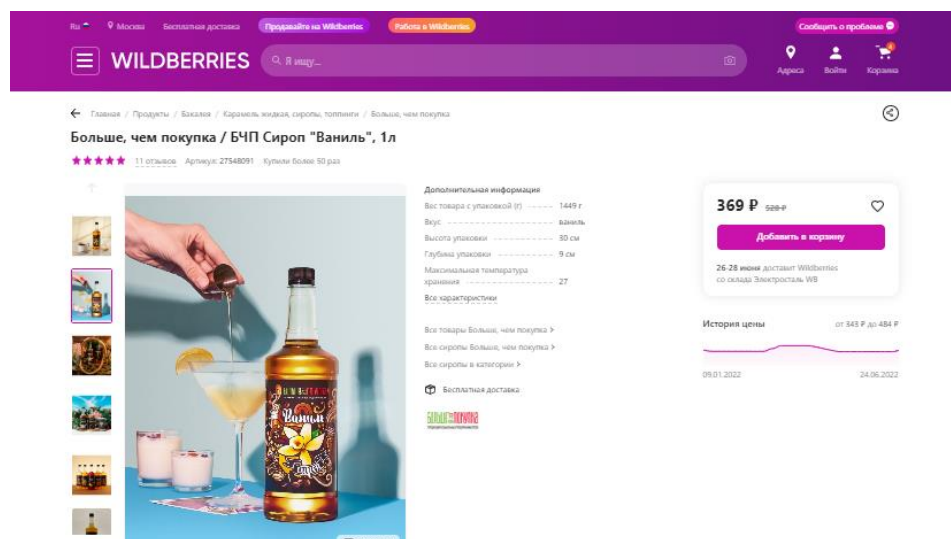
Ru Москва Бесплатная доставка Продавайте на Wildberries Работа в Wildberries Сообщить о проблеме

WILDBERRIES Я ищу... Адреса Войти Корзина

Главная / Продукты / Бакалея / Карамель жидкая, сиропы, топпинги / Больше, чем покупка

Больше, чем покупка / БЧП Сироп "Ваниль", 1л

11 отзывов Артикул: 27548091 Купили более 50 раз

Дополнительная информация

| | |
|---|---|
| Вес товара с упаковкой (г) | 1449 г |
| Вкус | ваниль |
| Высота упаковки | 30 см |
| Глубина упаковки | 9 см |
| Максимальная температура хранения | 27 |

Все характеристики

Все товары Больше, чем покупка >
Все сиропы Больше, чем покупка >
Все сиропы в категории >

Бесплатная доставка

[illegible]

369 ₽ 528 ₽

Добавить в корзину

26-28 июня доставит Wildberries со склада Электросталь WB

История цены от 343 ₽ до 484 ₽

09.01.2022 24.06.2022

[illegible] Ваниль Сироп